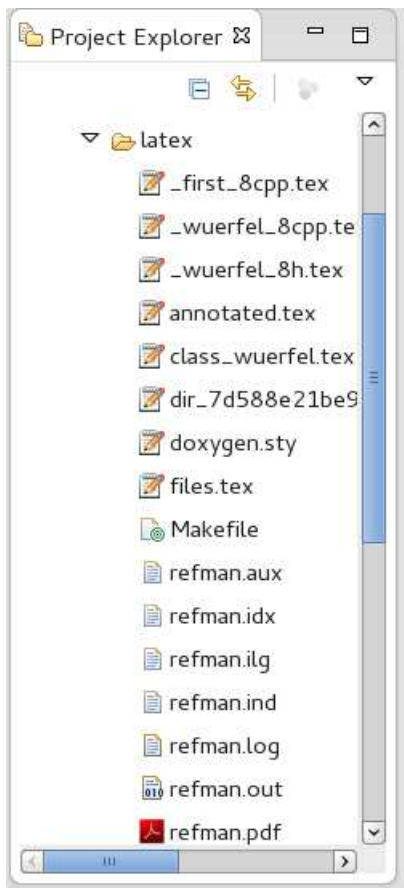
Project Explorer

latex
_first_8cpp.tex
_wuerfel_8cpp.te
_wuerfel_8h.tex
annotated.tex
class_wuerfel.tex
dir_7d588e21be9
doxygen.sty
files.tex
Makefile
refman.aux
refman.idx
refman.ilg
refman.ind
refman.log
refman.out
refman.pdf